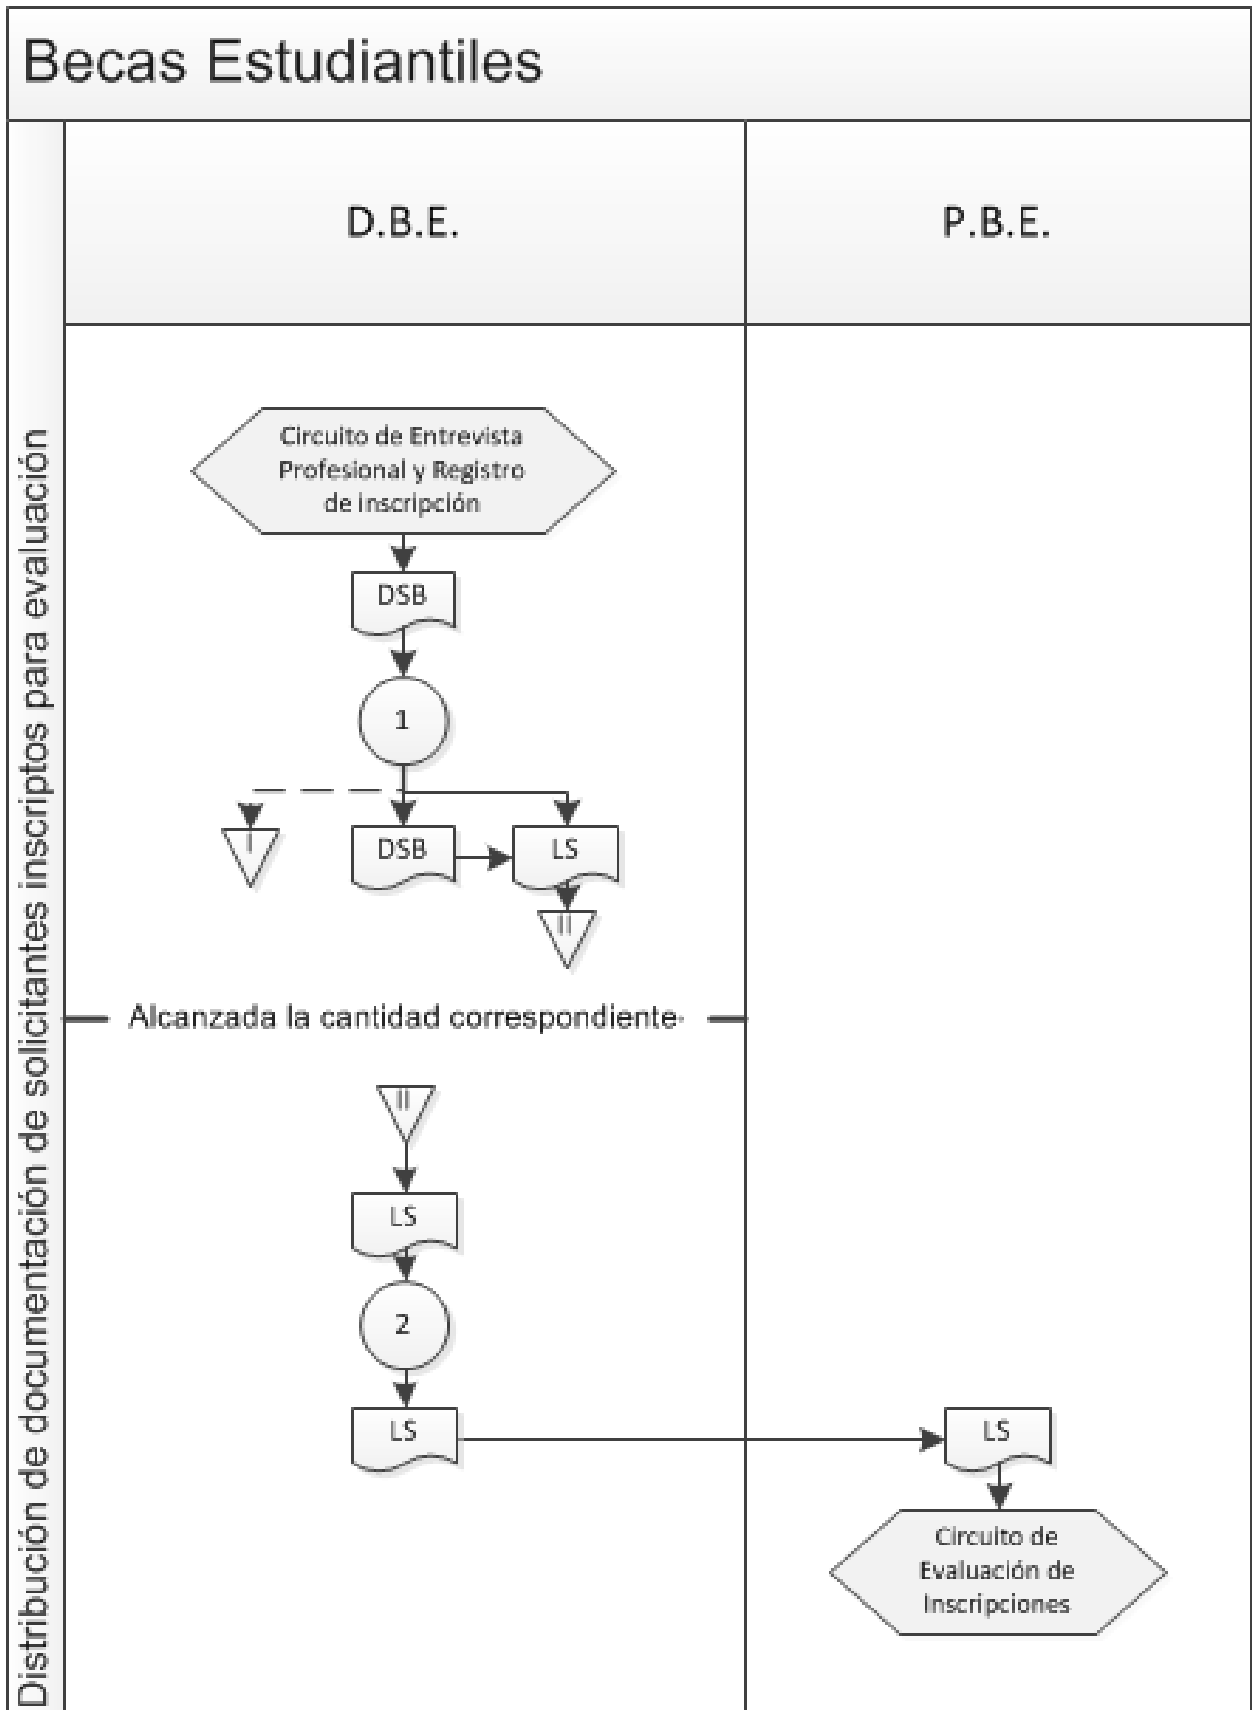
Becas Estudiantiles

Distribución de documentación de solicitantes inscriptos para evaluación

D.B.E.

P.B.E.

Circuito de Entrevista Profesional y Registro de inscripción

DSB

1

I

DSB

LS

II

Alcanzada la cantidad correspondiente

II

LS

2

LS

LS

Circuito de Evaluación de Inscripciones